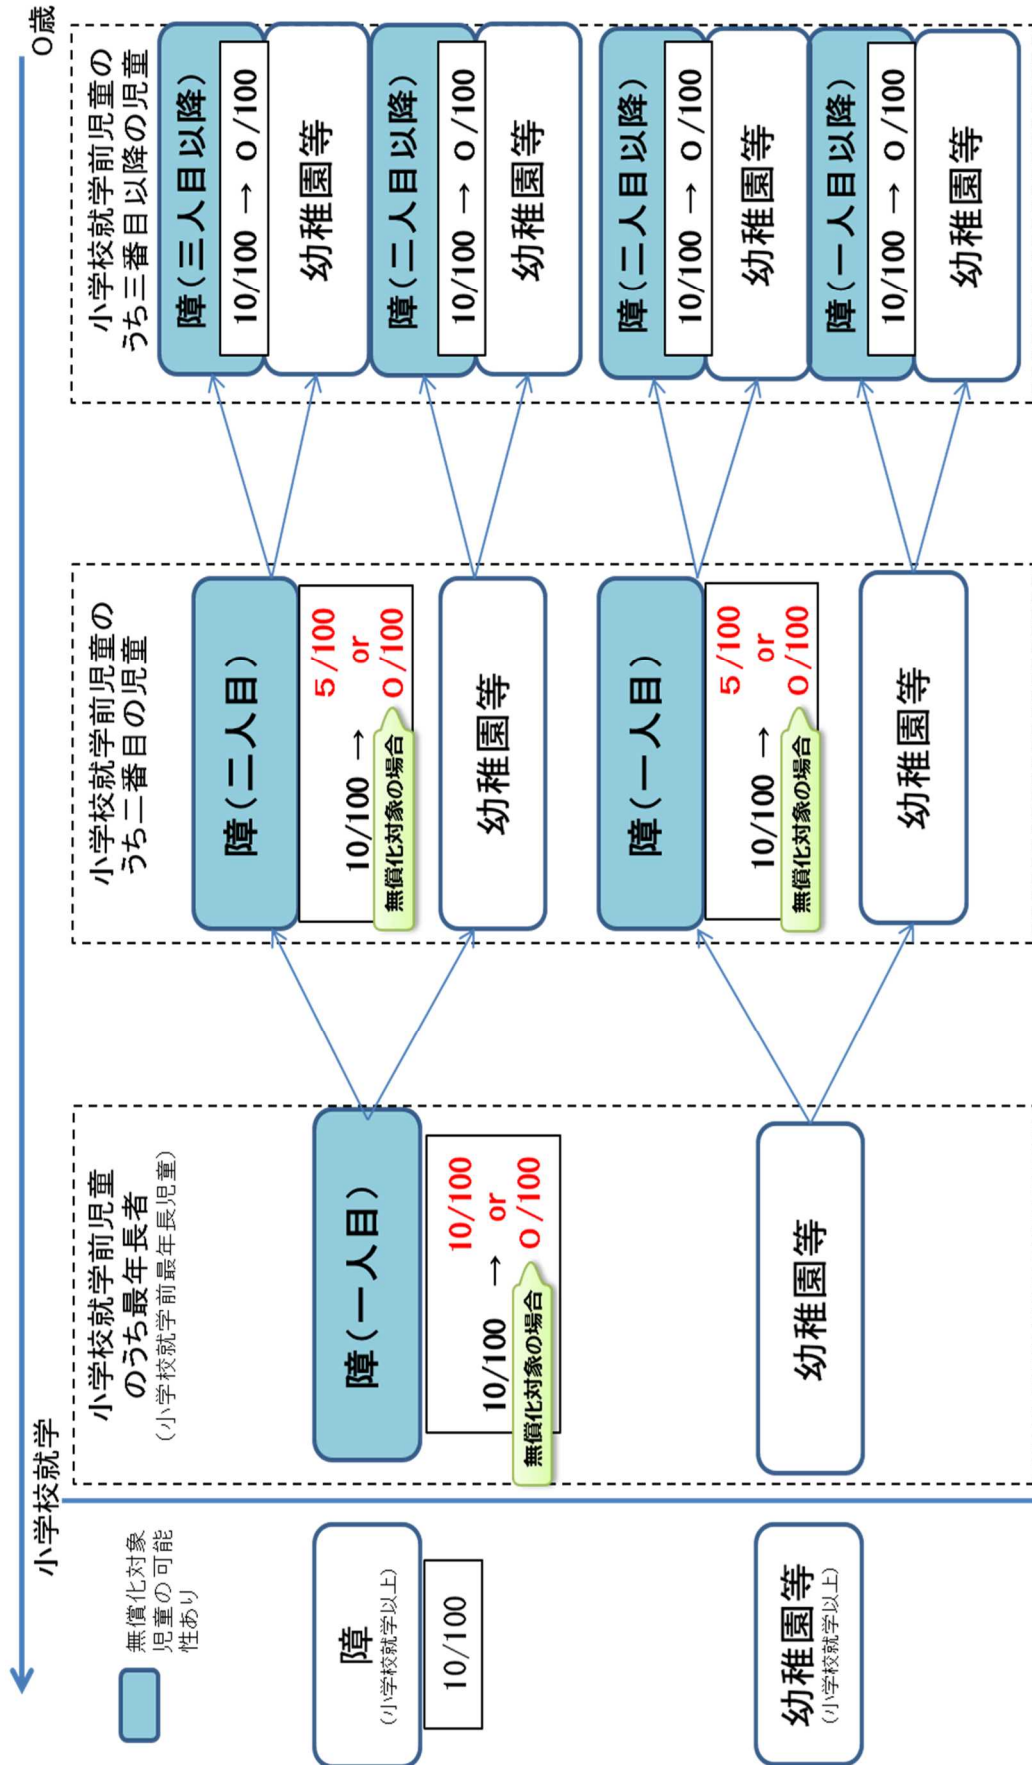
0歳

小学校就学前児童のうち三番目以降の児童

障（三人目以降）
10/100 → 0/100
幼稚園等

障（二人目以降）
10/100 → 0/100
幼稚園等

障（二人目以降）
10/100 → 0/100
幼稚園等

障（一人目以降）
10/100 → 0/100
幼稚園等

小学校就学前児童のうち二番目の児童

障（二人目）
10/100 → 5/100 or 0/100
無償化対象の場合
幼稚園等

障（一人目）
10/100 → 5/100 or 0/100
無償化対象の場合
幼稚園等

小学校就学前児童のうち最年長者
（小学校就学前最年長児童）

障（一人目）
10/100 → 10/100 or 0/100
無償化対象の場合
幼稚園等

小学校就学

無償化対象児童の可能性あり

障
（小学校就学以上）
10/100

幼稚園等
（小学校就学以上）